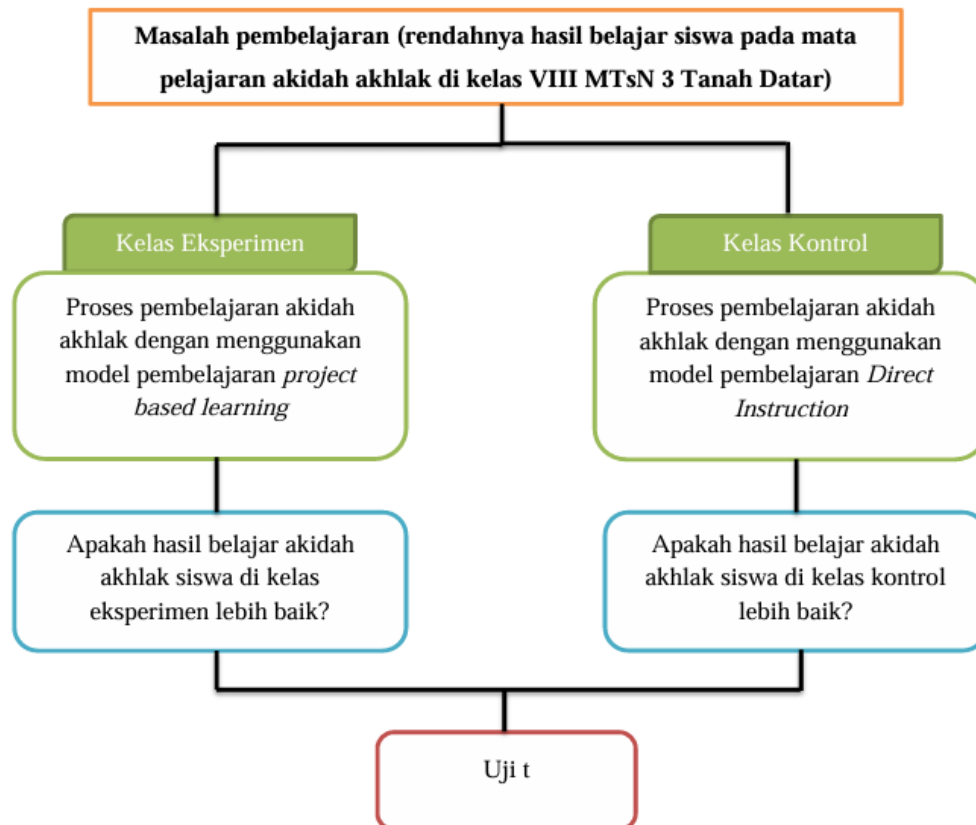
Masalah pembelajaran (rendahnya hasil belajar siswa pada mata pelajaran akidah akhlak di kelas VIII MTsN 3 Tanah Datar)

Kelas Eksperimen

Proses pembelajaran akidah akhlak dengan menggunakan model pembelajaran project based learning

Apakah hasil belajar akidah akhlak siswa di kelas eksperimen lebih baik?

Kelas Kontrol

Proses pembelajaran akidah akhlak dengan menggunakan model pembelajaran Direct Instruction

Apakah hasil belajar akidah akhlak siswa di kelas kontrol lebih baik?

Uji t